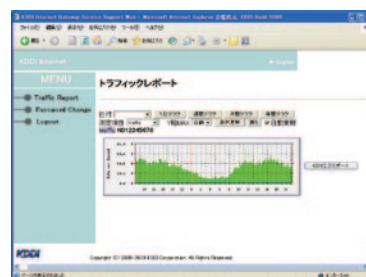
KDDI Internet Gateway Service Support Web - Microsoft Internet Explorer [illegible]

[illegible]

KDDI Internet

English

MENU

Traffic Report

Password Change

Logout

トラフィックレポート

CSVエクスポート

KDDI

Copyright (C) 2005-2010 KDDI Corporation, All Rights Reserved.